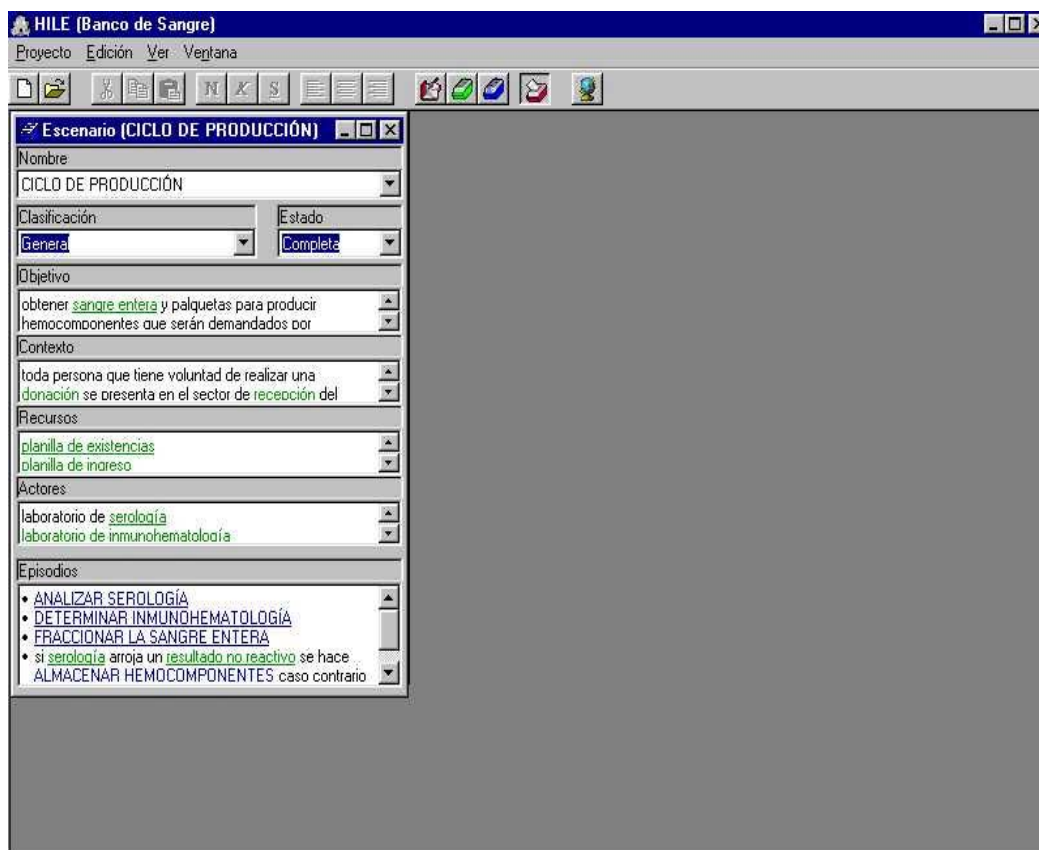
HILE (Banco de Sangre)

Proyecto Edición Ver Ventana

N K S

Escenario (CICLO DE PRODUCCIÓN)

Nombre

CICLO DE PRODUCCIÓN

Clasificación

General

Estado

Completa

Objetivo

obtener sangre entera y palquetas para producir hemocomponentes que serán demandados por

Contexto

toda persona que tiene voluntad de realizar una donación se presenta en el sector de recepción del

Recursos

planilla de existencias
planilla de ingreso

Actores

laboratorio de serología
laboratorio de inmunohematología

Episodios

• ANALIZAR SEROLOGÍA
• DETERMINAR INMUNOHEMATOLOGÍA
• FRACCIONAR LA SANGRE ENTERA
• si serología arroja un resultado no reactivo se hace ALMACENAR HEMOCOMPONENTES caso contrario